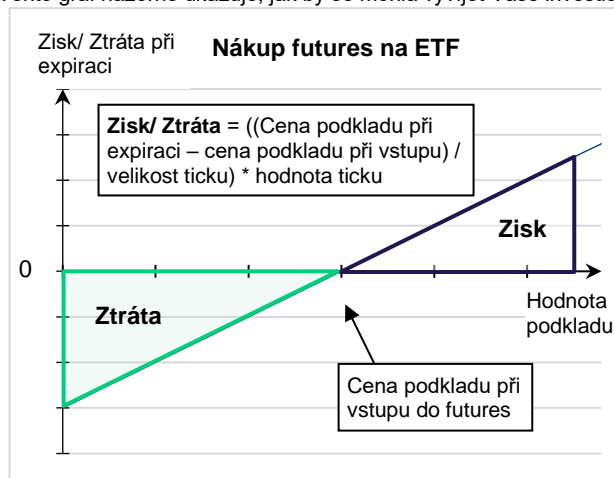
Tento graf názorně ukazuje, jak by se mohla vyvíjet Vaše investi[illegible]

Zisk/ Ztráta při expiraci

Nákup futures na ETF

**Zisk/ Ztráta** = ((Cena podkladu při expiraci – cena podkladu při vstupu) / velikost ticku) * hodnota ticku

Zisk

0

Ztráta

Hodnota podkladu

Cena podkladu při vstupu do futures